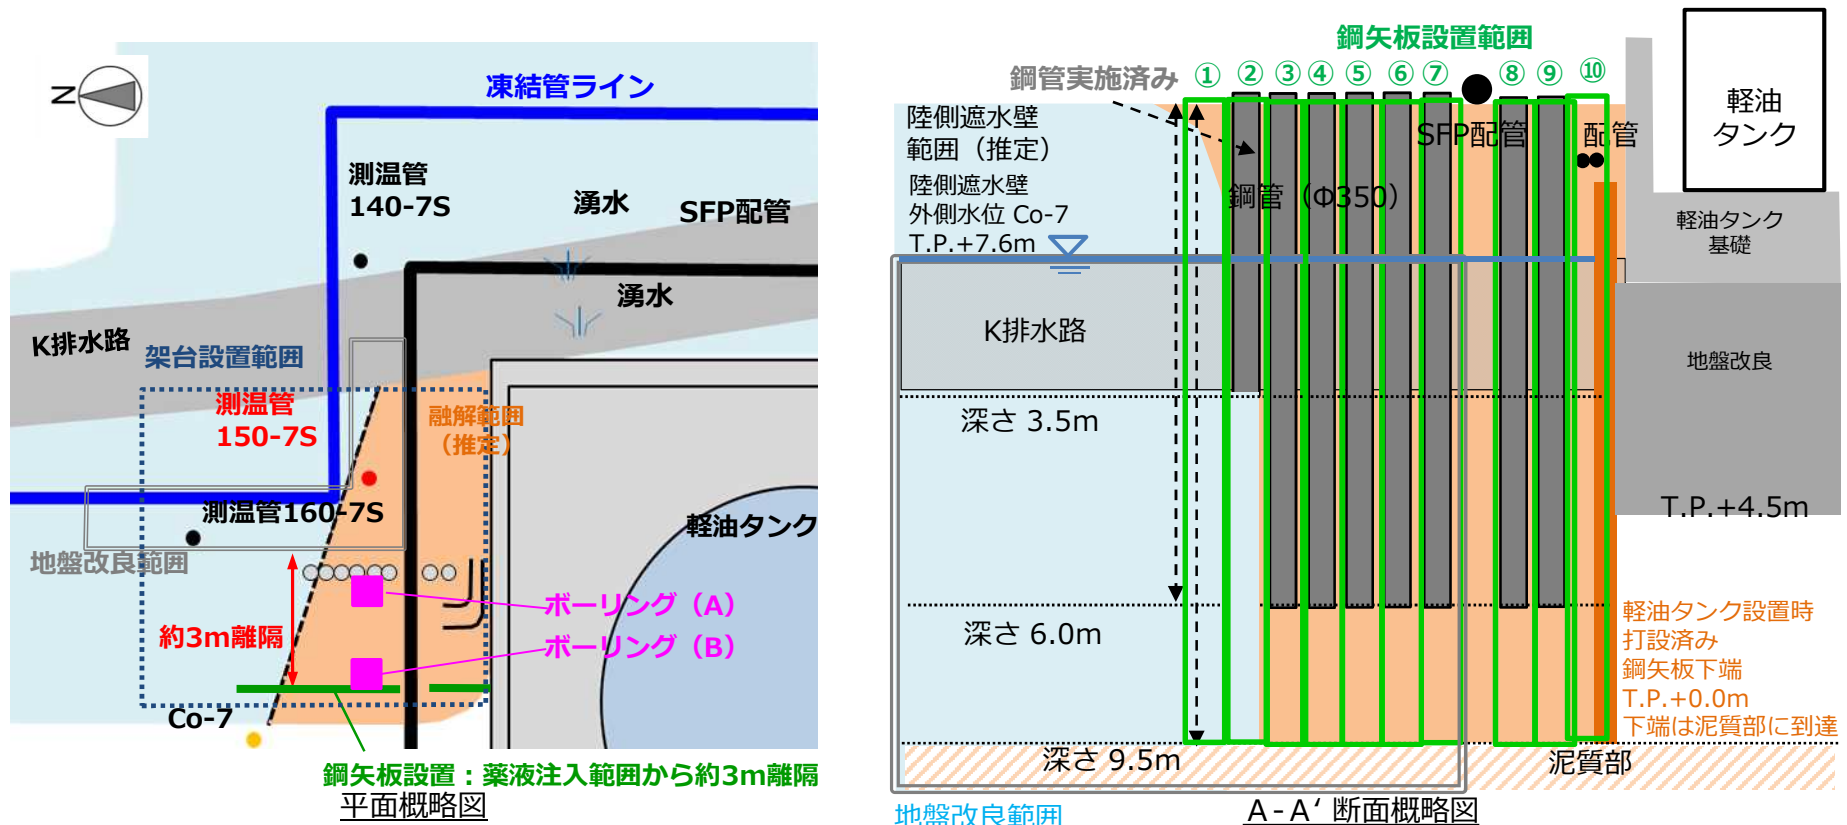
N
凍結管ライン
測温管
140-7S
湧水
SFP配管
湧水
K排水路
架台設置範囲
測温管
150-7S
融解範囲
（推定）
測温管160-7S
軽油タンク
地盤改良範囲
ボーリング（A）
ボーリング（B）
約3m離隔
Co-7
鋼矢板設置：薬液注入範囲から約3m離隔
平面概略図

鋼矢板設置範囲
鋼管実施済み ① ② ③ ④ ⑤ ⑥ ⑦ ⑧ ⑨ ⑩
陸側遮水壁
範囲（推定）
陸側遮水壁
外側水位 Co-7
T.P.+7.6m
SFP配管
配管
軽油
タンク
鋼管（Φ350）
軽油タンク
基礎
K排水路
地盤改良
深さ 3.5m
T.P.+4.5m
深さ 6.0m
軽油タンク設置時
打設済み
鋼矢板下端
T.P.+0.0m
下端は泥質部に到達
深さ 9.5m
泥質部
地盤改良範囲
A - A' 断面概略図